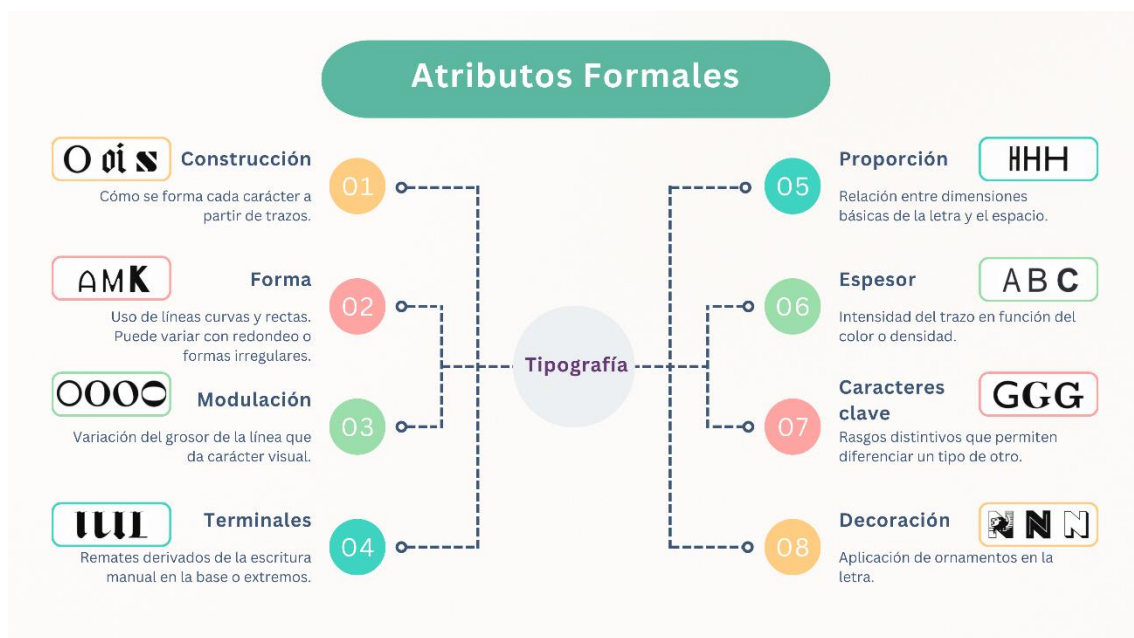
Atributos Formales

O ɑ s
Construcción
Cómo se forma cada carácter a partir de trazos.
01

AMK
Forma
Uso de líneas curvas y rectas. Puede variar con redondeo o formas irregulares.
02

OOOO
Modulación
Variación del grosor de la línea que da carácter visual.
03

IIII
Terminales
Remates derivados de la escritura manual en la base o extremos.
04

Tipografía

05
Proporción
HHH
Relación entre dimensiones básicas de la letra y el espacio.

06
Espesor
ABC
Intensidad del trazo en función del color o densidad.

07
Caracteres clave
GGG
Rasgos distintivos que permiten diferenciar un tipo de otro.

08
Decoración
NNN
Aplicación de ornamentos en la letra.